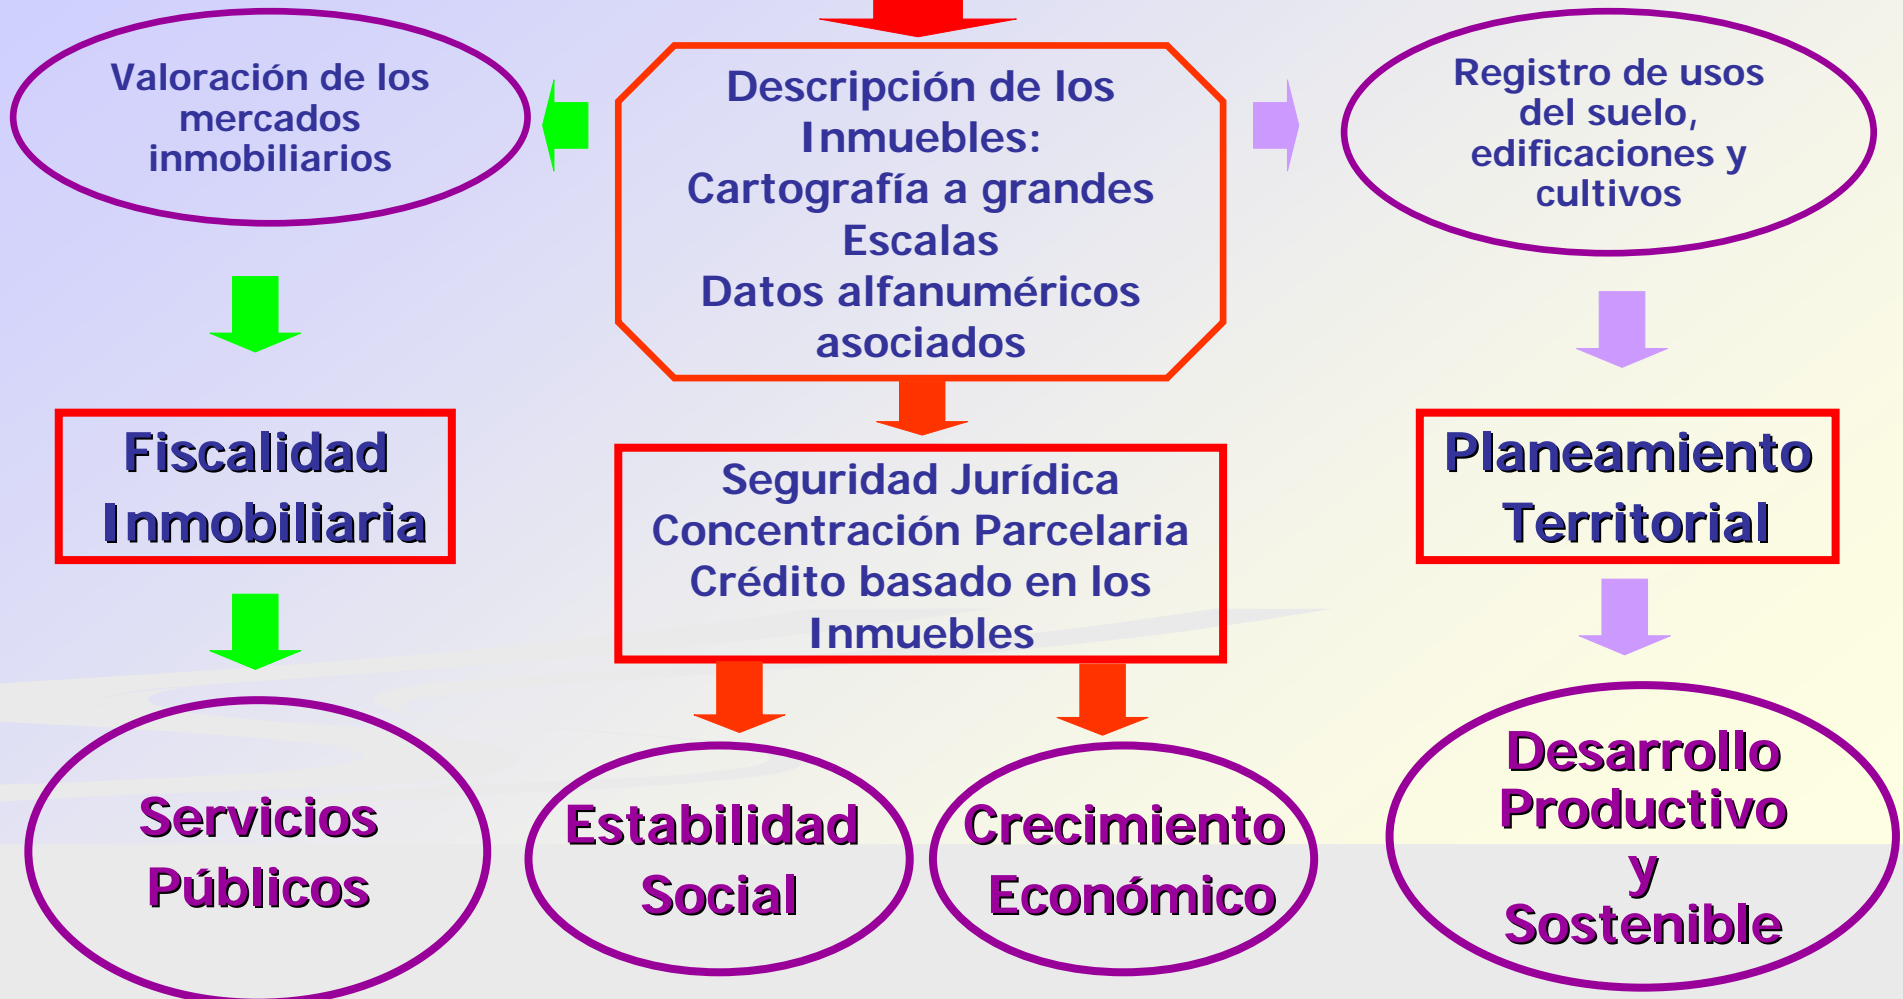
Descripción de los Inmuebles:
Cartografía a grandes Escalas
Datos alfanuméricos asociados

Valoración de los mercados inmobiliarios

Registro de usos del suelo, edificaciones y cultivos

Fiscalidad Inmobiliaria

Seguridad Jurídica
Concentración Parcelaria
Crédito basado en los Inmuebles

Planeamiento Territorial

Servicios Públicos

Estabilidad Social

Crecimiento Económico

Desarrollo Productivo y Sostenible